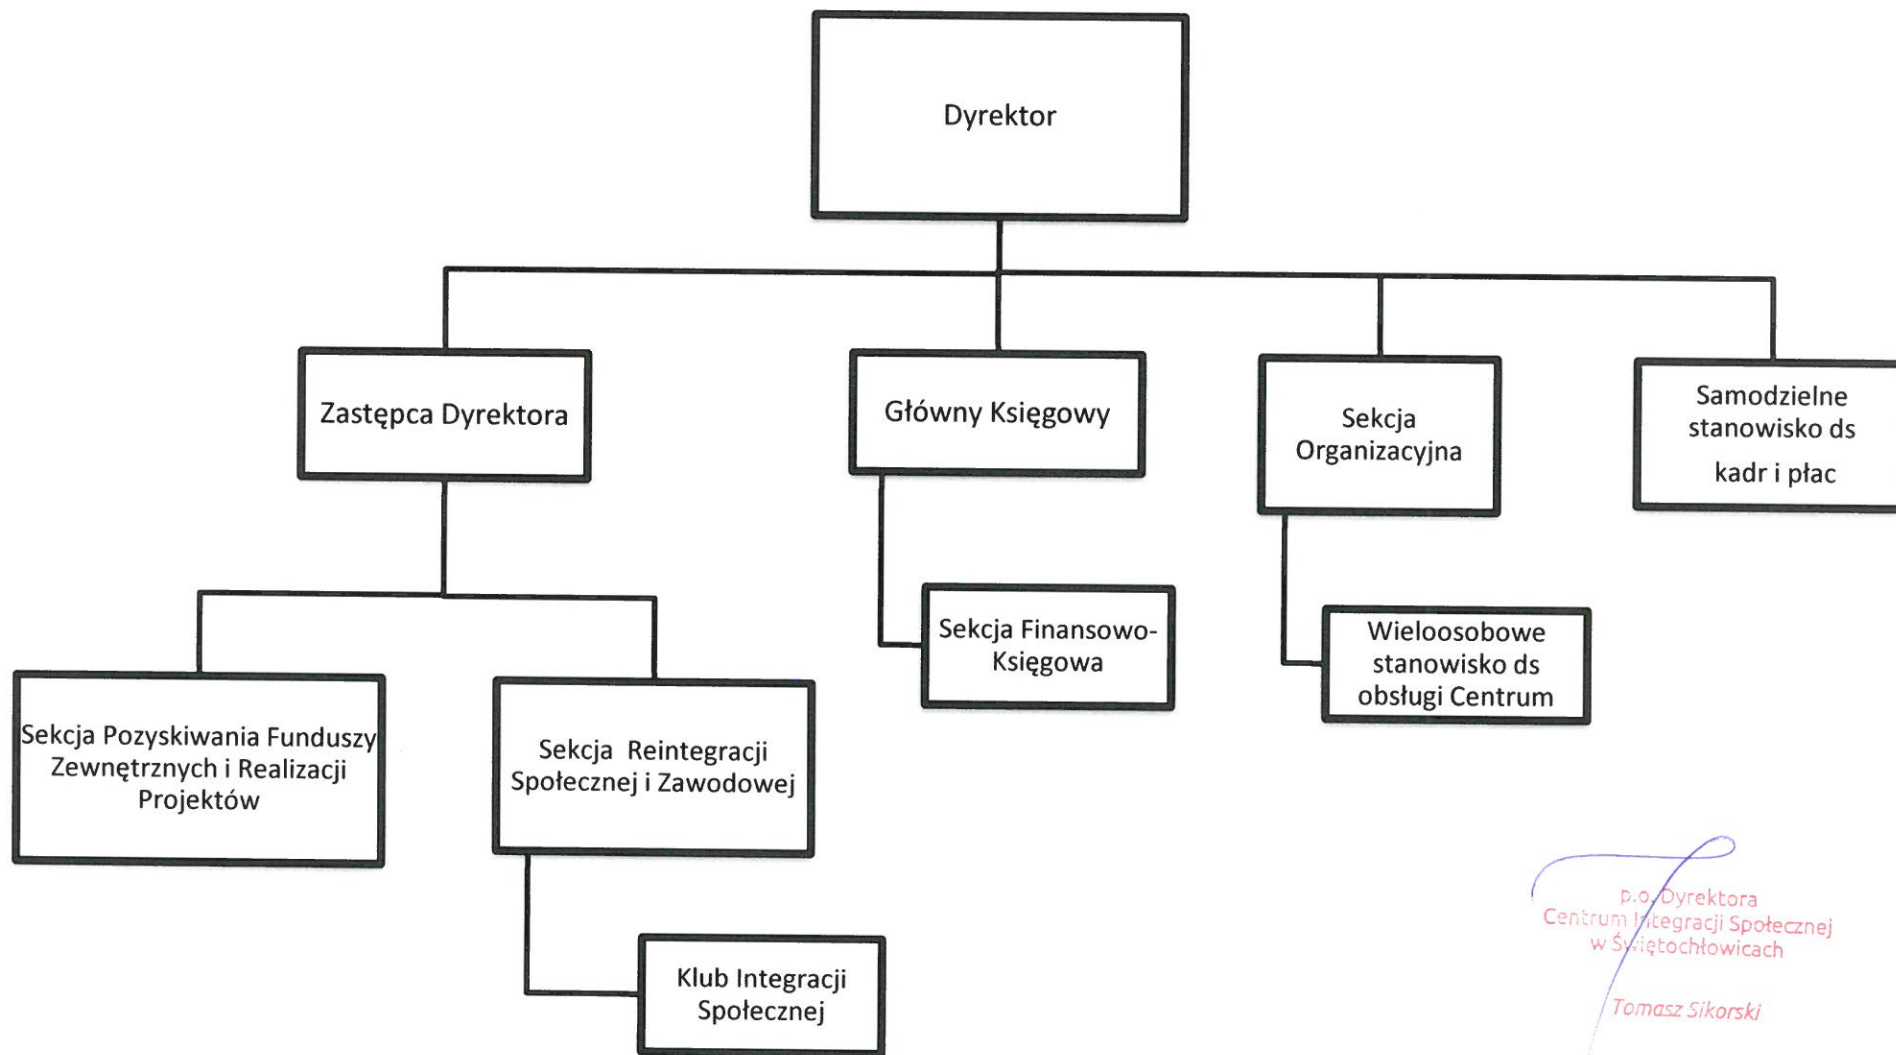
Dyrektor

Zastępca Dyrektora

Główny Księgowy

Sekcja Organizacyjna

Samodzielne stanowisko ds kadr i płac

Sekcja Pozyskiwania Funduszy Zewnętrznych i Realizacji Projektów

Sekcja Reintegracji Społecznej i Zawodowej

Klub Integracji Społecznej

Sekcja Finansowo-Księgowa

Wieloosobowe stanowisko ds obsługi Centrum

p.o. Dyrektora
Centrum Integracji Społecznej
w Świętochłowicach

Tomasz Sikorski